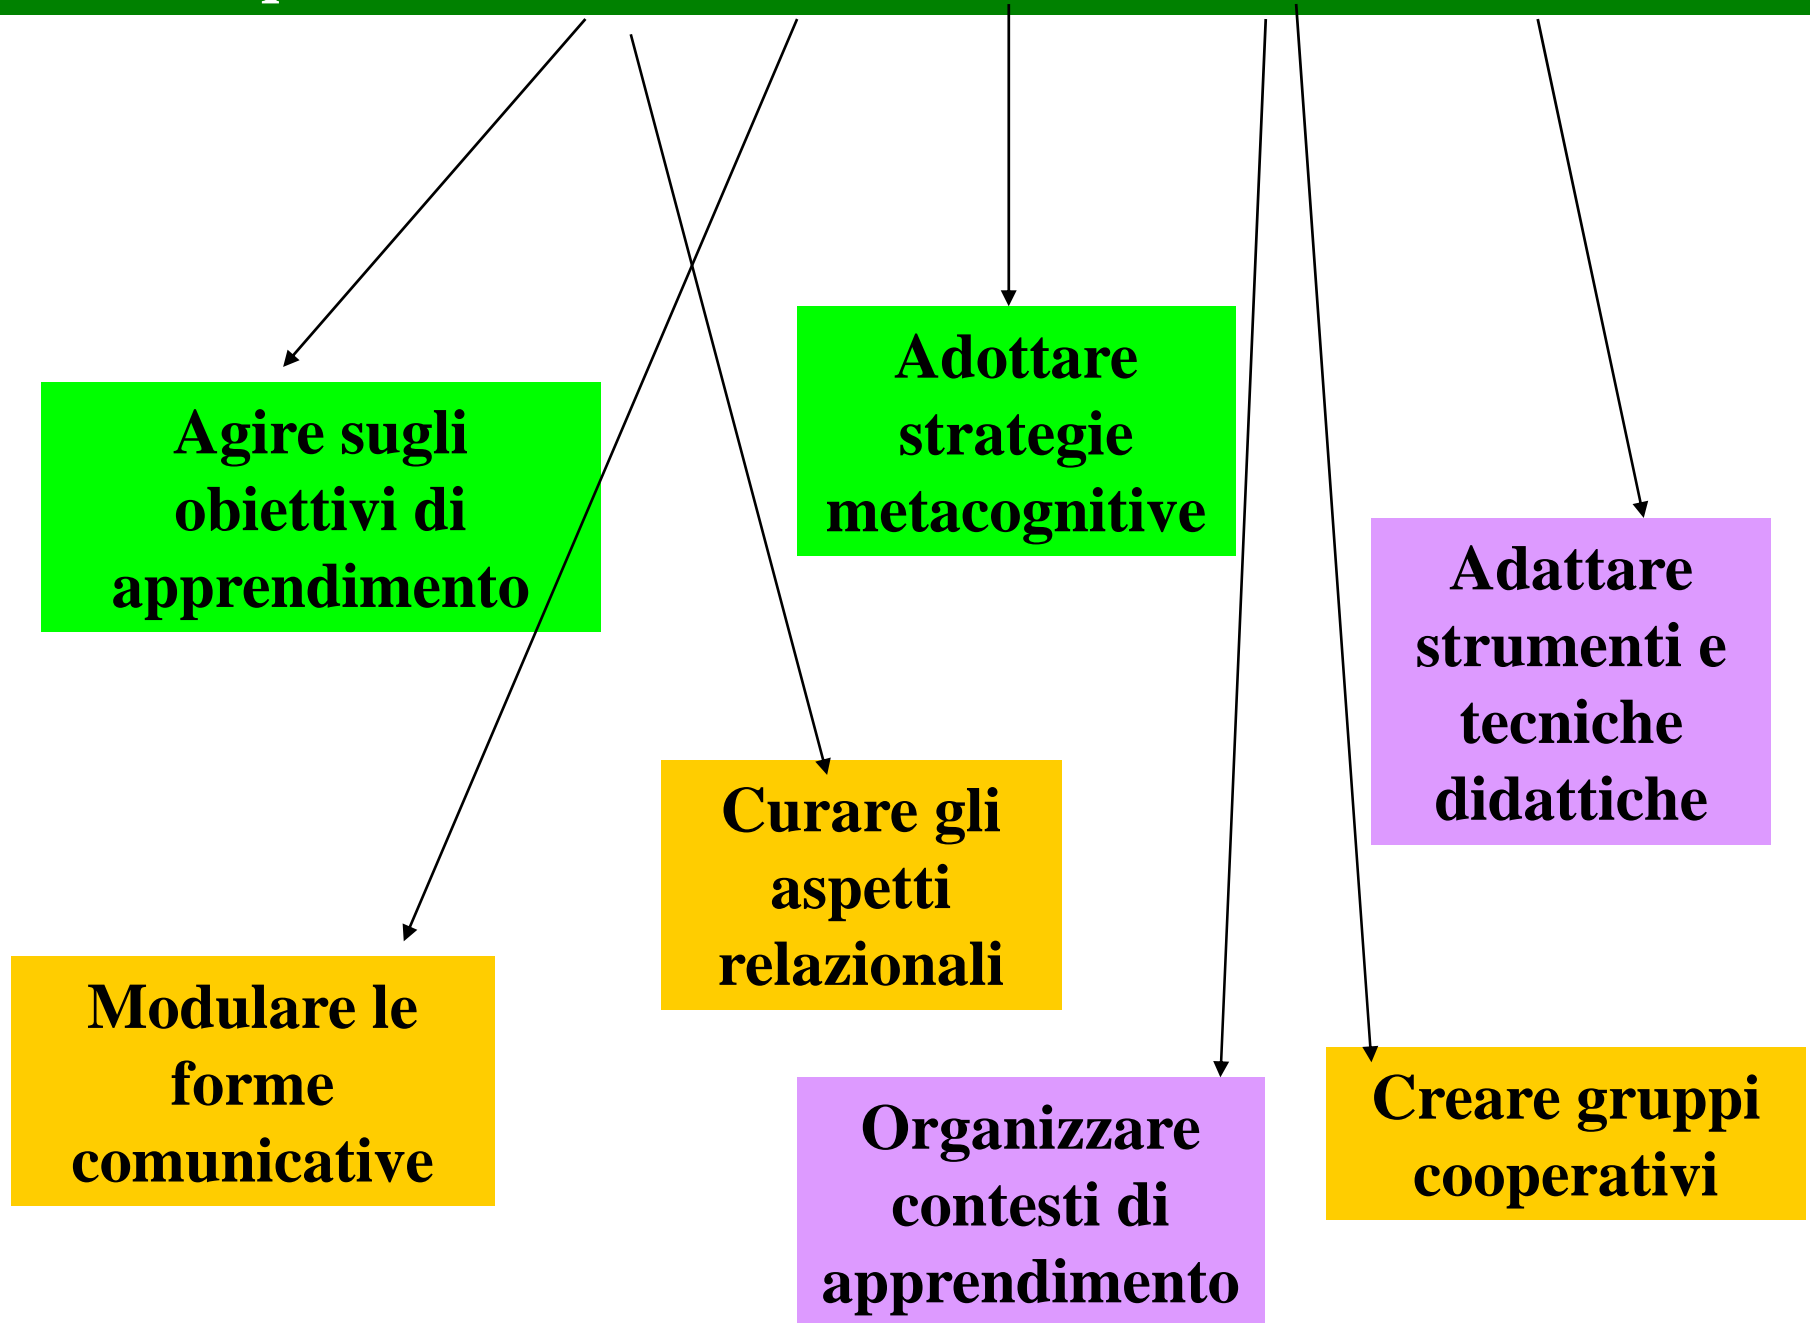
Adottare strategie metacognitive

Agire sugli obiettivi di apprendimento

Adattare strumenti e tecniche didattiche

Curare gli aspetti relazionali

Modulare le forme comunicative

Organizzare contesti di apprendimento

Creare gruppi cooperativi